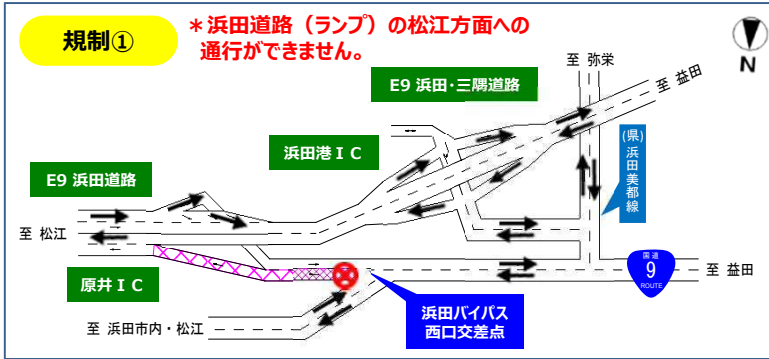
規制①

＊浜田道路（ランプ）の松江方面への通行ができません。

N

至 弥栄

至 益田

E9 浜田・三隅道路

(県)
浜田美都線

浜田港ＩＣ

E9 浜田道路

至 松江

原井ＩＣ

国道
9
ROUTE

至 益田

浜田バイパス
西口交差点

至 浜田市内・松江